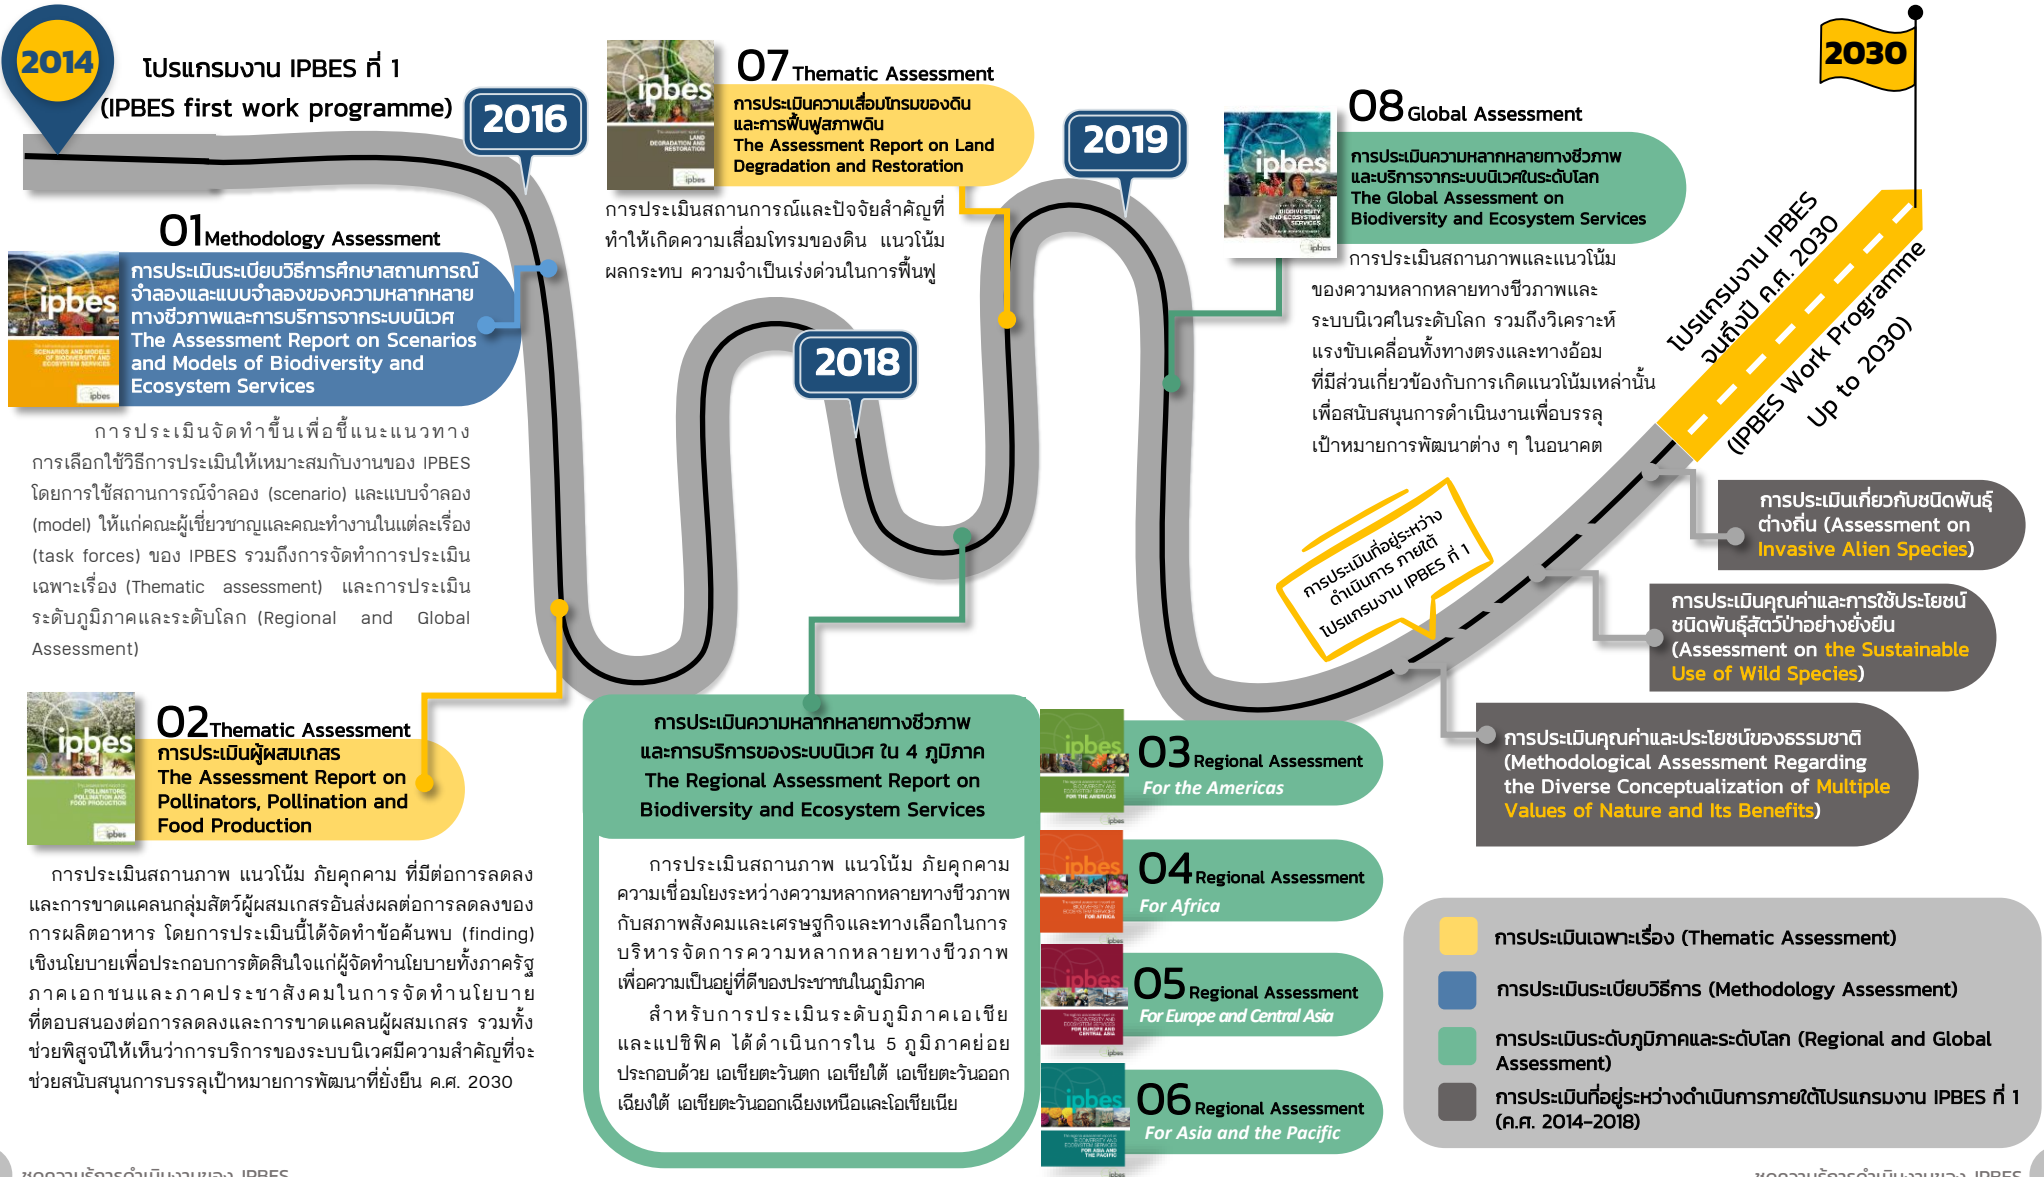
2014

โปรแกรมงาน IPBES ที่ 1 (IPBES first work programme)

2016

07 Thematic Assessment
การประเมินความเสื่อมโทรมของดินและการฟื้นฟูสภาพดิน
The Assessment Report on Land Degradation and Restoration

การประเมินสถานการณ์และปัจจัยสำคัญที่ทำให้เกิดความเสื่อมโทรมของดิน แนวโน้ม ผลกระทบ ความจำเป็นเร่งด่วนในการฟื้นฟู

2019

08 Global Assessment
การประเมินความหลากหลายทางชีวภาพและบริการจากระบบนิเวศในระดับโลก
The Global Assessment on Biodiversity and Ecosystem Services

การประเมินสถานภาพและแนวโน้มของความหลากหลายทางชีวภาพและระบบนิเวศในระดับโลก รวมถึงวิเคราะห์แรงขับเคลื่อนทั้งทางตรงและทางอ้อมที่มีส่วนเกี่ยวข้องกับการเกิดแนวโน้มเหล่านั้น เพื่อสนับสนุนการดำเนินงานเพื่อบรรลุเป้าหมายการพัฒนาต่าง ๆ ในอนาคต

2030

โปรแกรมงาน IPBES จนถึงปี ค.ศ. 2030 (IPBES Work Programme Up to 2030)

01 Methodology Assessment
การประเมินระเบียบวิธีการศึกษาสถานการณ์จำลองและแบบจำลองของความหลากหลายทางชีวภาพและการบริการจากระบบนิเวศ
The Assessment Report on Scenarios and Models of Biodiversity and Ecosystem Services

การประเมินจัดทำขึ้นเพื่อชี้แนะแนวทางการเลือกใช้วิธีการประเมินให้เหมาะสมกับงานของ IPBES โดยการใช้สถานการณ์จำลอง (scenario) และแบบจำลอง (model) ให้แก่คณะผู้เชี่ยวชาญและคณะทำงานในแต่ละเรื่อง (task forces) ของ IPBES รวมถึงการจัดทำการประเมินเฉพาะเรื่อง (Thematic assessment) และการประเมินระดับภูมิภาคและระดับโลก (Regional and Global Assessment)

2018

การประเมินที่อยู่ระหว่างดำเนินการ ภายใต้โปรแกรมงาน IPBES ที่ 1

การประเมินเกี่ยวกับชนิดพันธุ์ต่างถิ่น (Assessment on Invasive Alien Species)

การประเมินคุณค่าและการใช้ประโยชน์ชนิดพันธุ์สัตว์ป่าอย่างยั่งยืน (Assessment on the Sustainable Use of Wild Species)

การประเมินคุณค่าและประโยชน์ของธรรมชาติ (Methodological Assessment Regarding the Diverse Conceptualization of Multiple Values of Nature and Its Benefits)

02 Thematic Assessment
การประเมินผู้ผสมเกสร
The Assessment Report on Pollinators, Pollination and Food Production

การประเมินสถานภาพ แนวโน้ม ภัยคุกคาม ที่มีต่อการลดลงและการขาดแคลนกลุ่มสัตว์ผู้ผสมเกสรอันส่งผลต่อการลดลงของการผลิตอาหาร โดยการประเมินนี้ได้จัดทำข้อค้นพบ (finding) เชิงนโยบายเพื่อประกอบการตัดสินใจแก่ผู้จัดทำนโยบายทั้งภาครัฐ ภาคเอกชนและภาคประชาสังคมในการจัดทำนโยบายที่ตอบสนองต่อการลดลงและการขาดแคลนผู้ผสมเกสร รวมทั้งช่วยพิสูจน์ให้เห็นว่าการบริการของระบบนิเวศมีความสำคัญที่จะช่วยสนับสนุนการบรรลุเป้าหมายการพัฒนาที่ยั่งยืน ค.ศ. 2030

การประเมินความหลากหลายทางชีวภาพและการบริการของระบบนิเวศ ใน 4 ภูมิภาค
The Regional Assessment Report on Biodiversity and Ecosystem Services

การประเมินสถานภาพ แนวโน้ม ภัยคุกคาม ความเชื่อมโยงระหว่างความหลากหลายทางชีวภาพกับสภาพสังคมและเศรษฐกิจและทางเลือกในการบริหารจัดการความหลากหลายทางชีวภาพเพื่อความเป็นอยู่ที่ดีของประชาชนในภูมิภาค

สำหรับการประเมินระดับภูมิภาคเอเชียและแปซิฟิค ได้ดำเนินการใน 5 ภูมิภาคย่อย ประกอบด้วย เอเชียตะวันตก เอเชียใต้ เอเชียตะวันออกเฉียงใต้ เอเชียตะวันออกเฉียงเหนือและโอเชียเนีย

03 Regional Assessment
For the Americas

04 Regional Assessment
For Africa

05 Regional Assessment
For Europe and Central Asia

06 Regional Assessment
For Asia and the Pacific

การประเมินเฉพาะเรื่อง (Thematic Assessment)
การประเมินระเบียบวิธีการ (Methodology Assessment)
การประเมินระดับภูมิภาคและระดับโลก (Regional and Global Assessment)
การประเมินที่อยู่ระหว่างดำเนินการภายใต้โปรแกรมงาน IPBES ที่ 1 (ค.ศ. 2014-2018)